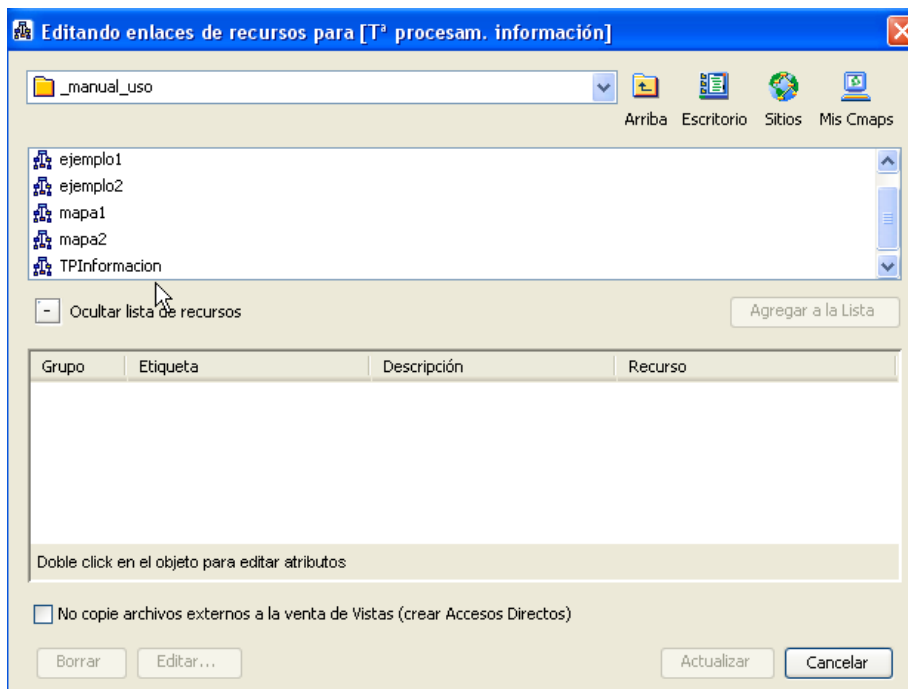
Editando enlaces de recursos para [Tª procesam. información]

_manual_uso

Arriba Escritorio Sitios Mis Cmaps

ejemplo1
ejemplo2
mapa1
mapa2
TPInformacion

- Ocultar lista de recursos

Agregar a la Lista

| Grupo | Etiqueta | Descripción | Recurso |
|---|---|---|---|

Doble click en el objeto para editar atributos

No copie archivos externos a la venta de Vistas (crear Accesos Directos)

Borrar Editar... Actualizar Cancelar